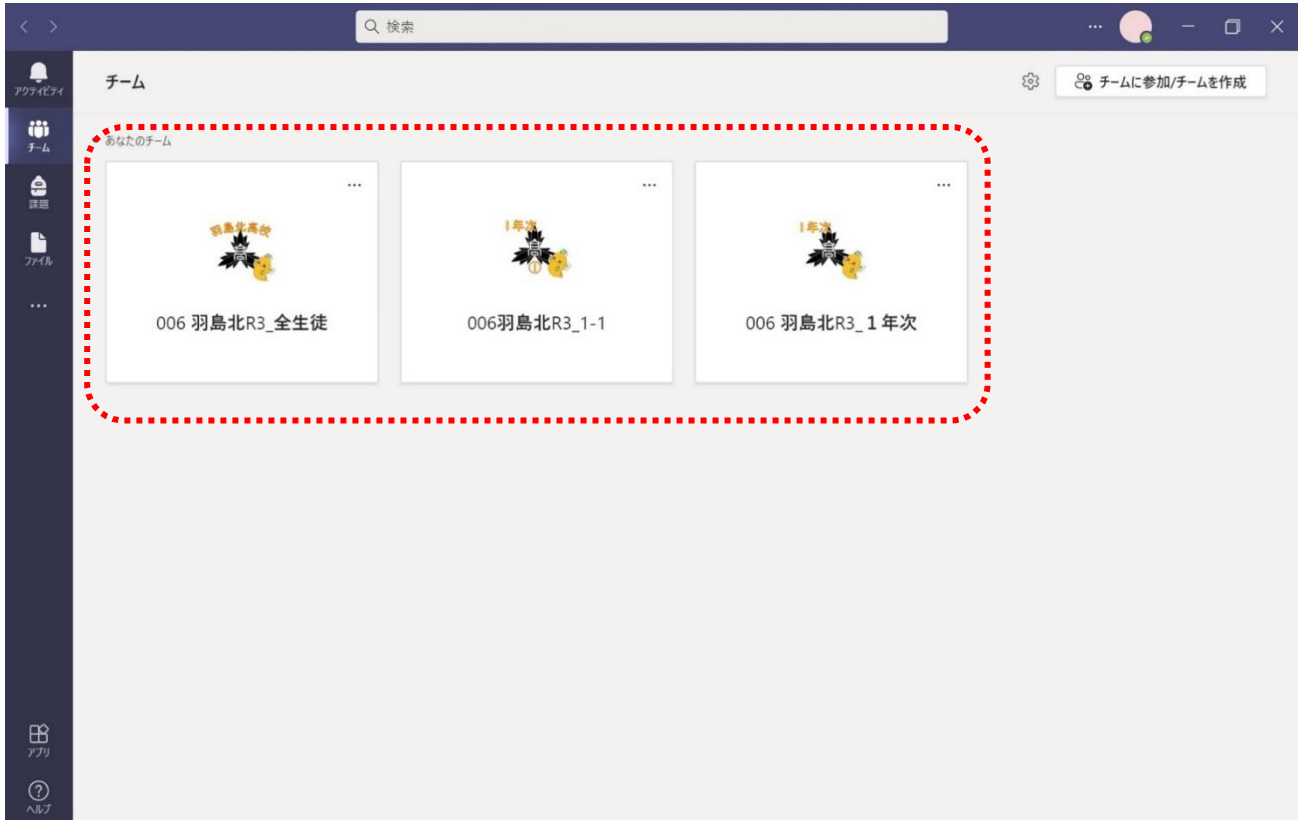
検索

...

アクティビティ

チーム

課題

ファイル

...

アプリ

ヘルプ

チーム

チームに参加/チームを作成

あなたのチーム

...

羽島北高校

006 羽島北R3_全生徒

...

1年次

006羽島北R3_1-1

...

1年次

006 羽島北R3_１年次